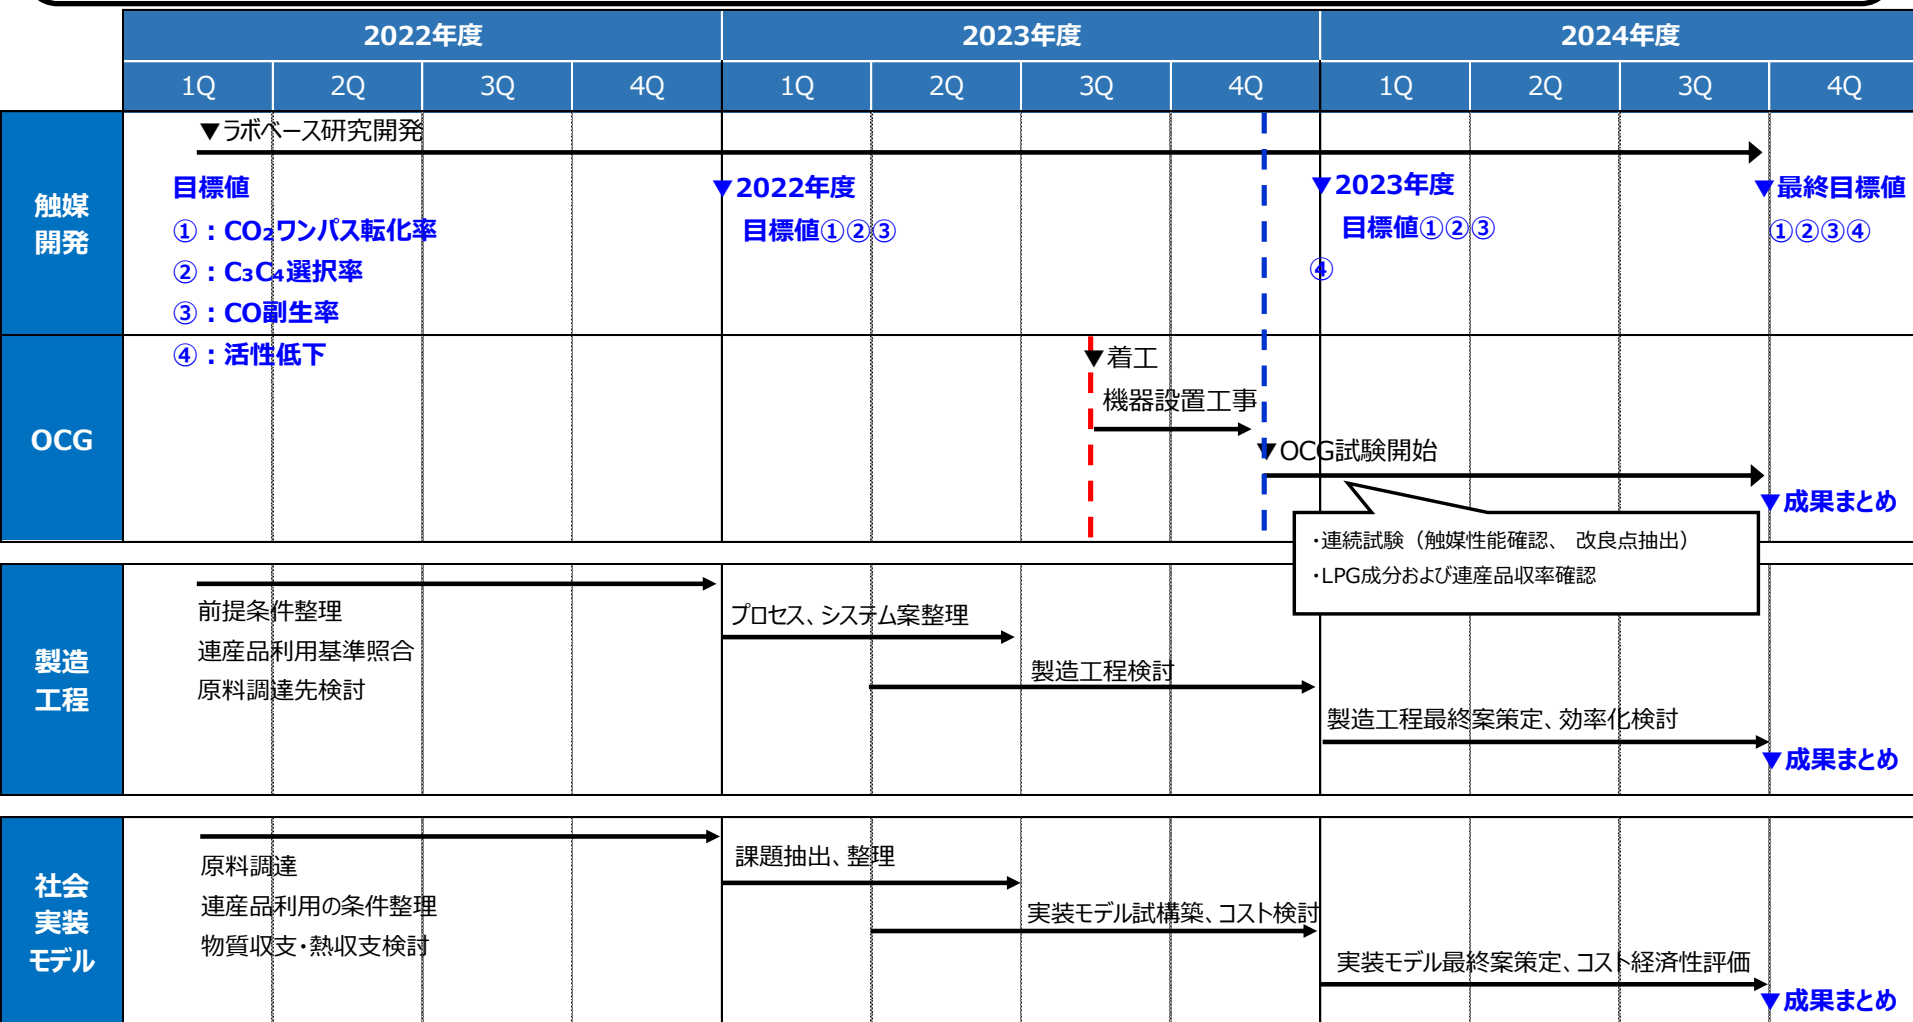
| | 2022年度 | | | | 2023年度 | | | | 2024年度 | | | |
|---|---|---|---|---|---|---|---|---|---|---|---|---|
| | 1Q | 2Q | 3Q | 4Q | 1Q | 2Q | 3Q | 4Q | 1Q | 2Q | 3Q | 4Q |

触媒開発

▼ラボベース研究開発

目標値
①：$CO_2$ワンパス転化率
②：$C_3C_4$選択率
③：CO副生率
④：活性低下

▼2022年度 目標値①②③

▼2023年度 目標値①②③④

▼最終目標値 ①②③④

OCG

▼着工
機器設置工事

▼OCG試験開始

▼成果まとめ

・連続試験（触媒性能確認、 改良点抽出）
・LPG成分および連産品収率確認

製造工程

前提条件整理
連産品利用基準照合
原料調達先検討

プロセス、システム案整理

製造工程検討

製造工程最終案策定、効率化検討

▼成果まとめ

社会実装モデル

原料調達
連産品利用の条件整理
物質収支・熱収支検討

課題抽出、整理

実装モデル試構築、コスト検討

実装モデル最終案策定、コスト経済性評価

▼成果まとめ